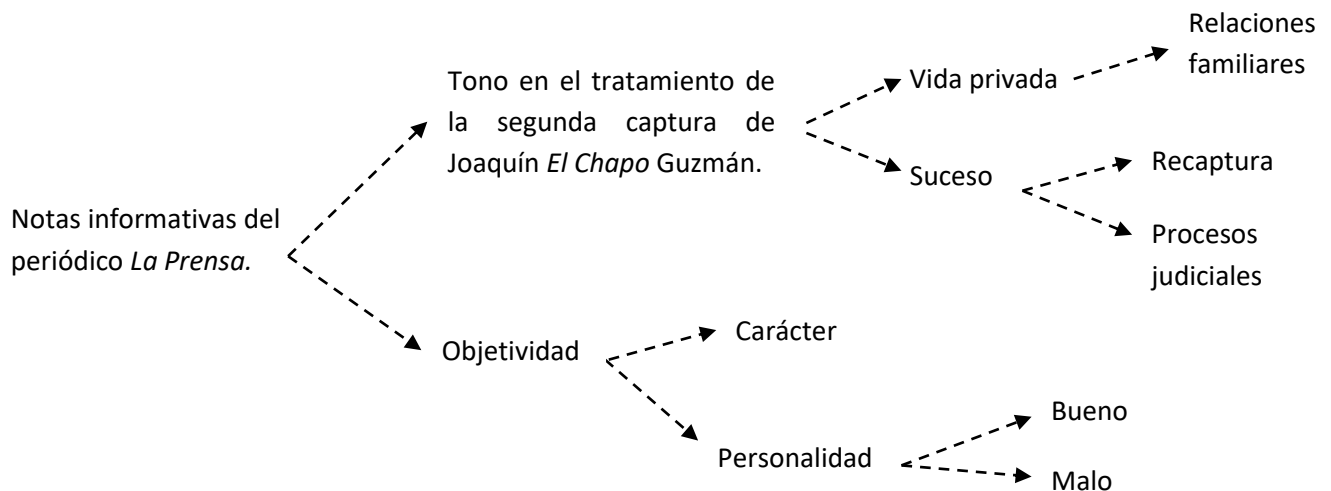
Notas informativas del periódico *La Prensa.*

Tono en el tratamiento de la segunda captura de Joaquín *El Chapo* Guzmán.

Vida privada

Relaciones familiares

Suceso

Recaptura

Procesos judiciales

Objetividad

Carácter

Personalidad

Bueno

Malo